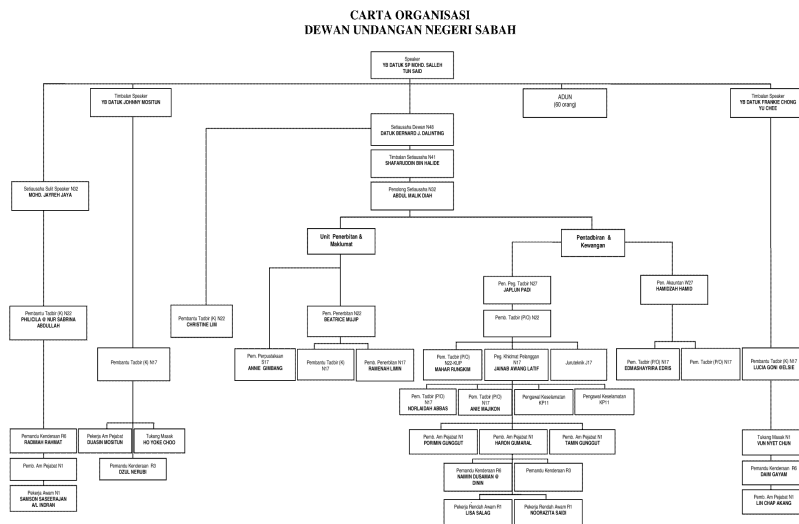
CARTA ORGANISASI
DEWAN UNDANGAN NEGERI SABAH

Speaker
YB DATUK SP MOHD. SALLEH TUN SAID

Timbalan Speaker
YB DATUK JOHNNY MOSITUN

ADUN
(60 orang)

Timbalan Speaker
YB DATUK FRANKIE CHONG YU CHEE

Setiausaha Dewan N48
DATUK BERNARD J. DALINTING

Timbalan Setiausaha N41
SHAFARUDDIN BIN HALIDE

Penolong Setiausaha N32
ABDUL MALIK DIAH

Setiausaha Sulit Speaker N32
MOHD. JAYREH JAYA

Unit Penerbitan & Maklumat

Pentadbiran & Kewangan

Pen. Peg. Tadbir N27
JAPLUN PADI

Pen. Akauntan W27
HAMIDAH HAMID

Pemb. Tadbir (P/O) N22

Pembantu Tadbir (K) N22
PHILICILA @ NUR SABRINA ABDULLAH

Pembantu Tadbir (K) N22
CHRISTINE LIM

Pem. Penerbitan N32
BEATRICE MUJIP

Pembantu Tadbir (K) N17

Pem. Perpustakaan S17
ANNIE GIMBANG

Pembantu Tadbir (K) N17

Pem. Penerbitan N17
RAMENAH LIMIN

Pem. Tadbir (P/O) N22-KUP
MAHAR RUNGKIM

Peg. Khidmat Pelanggan N17
JAINAB AWANG LATIF

Jurutaip J17

Pem. Tadbir (P/O) N17
EDMASHAYRIRA EDRIS

Pem. Tadbir (P/O) N17

Pembantu Tadbir (K) N17
LUCIA GONI @ELSIE

Pem. Tadbir (P/O) N17
NORLAIDAH ABBAS

Pem. Tadbir (P/O) N17
ANIE MAJIKON

Pengawal Keselamatan KP11

Pengawal Keselamatan KP11

Pemandu Kenderaan R6
RADIMAH RAHMAT

Pekerja Am Pejabat
DUASIN MOSITUN

Tukang Masak
HO YOKE CHOO

Pemb. Am Pejabat N1
PORIMIN GUNGGUT

Pemb. Am Pejabat N1
HAROW GUMARAL

Pemb. Am Pejabat N1
TAMIN GUNGGUT

Tukang Masak N1
VUN NYIT CHUN

Pemb. Am Pejabat N1

Pemandu Kenderaan R3
DZUL NERUBI

Pemandu Kenderaan R6
NAIMIN DUSAMAN @ DININ

Pemandu Kenderaan R3

Pemandu Kenderaan R6
DAIM GAYAM

Pekerja Awam N1
SAMSON SASEERAJAN A/L INDRAN

Pekerja Rendah Awam R1
LISA SALAG

Pekerja Rendah Awam R1
NOORAZITA SAIDI

Pemb. Am Pejabat N1
LIN CHAP AKANG